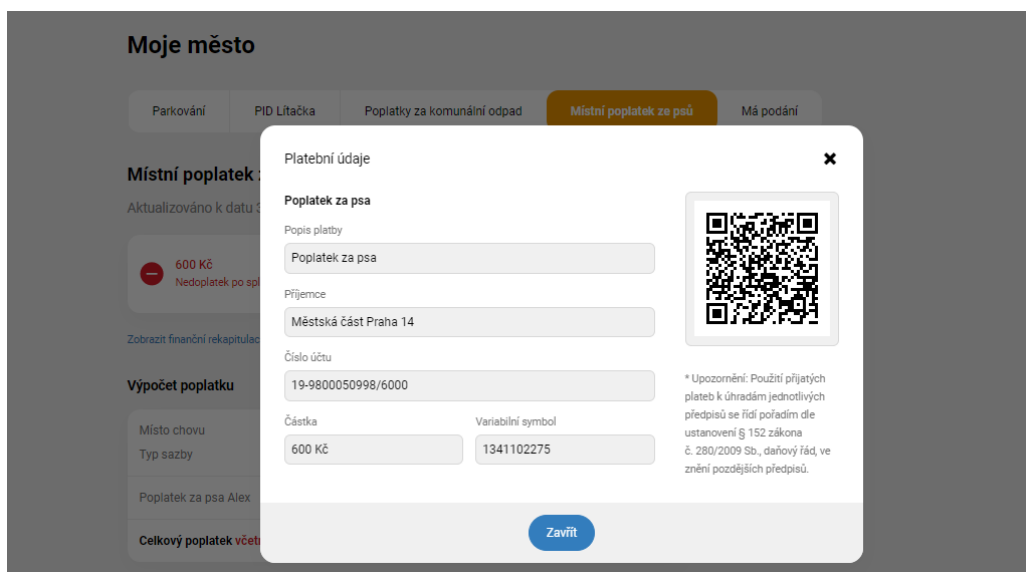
Moje město

Parkování | PID Lítačka | Poplatky za komunální odpad | Místní poplatek ze psů | Má podání

Místní poplatek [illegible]

Aktualizováno k datu 3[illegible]

600 Kč
Nedoplatek po spl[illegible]

Zobrazit finanční rekapitulac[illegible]

Výpočet poplatku

Místo chovu
Typ sazby

Poplatek za psa Alex

Celkový poplatek včetn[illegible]

Platební údaje

Poplatek za psa

Popis platby
Poplatek za psa

Příjemce
Městská část Praha 14

Číslo účtu
19-9800050998/6000

Částka
600 Kč

Variabilní symbol
1341102275

* Upozornění: Použití přijatých plateb k úhradám jednotlivých předpisů se řídí pořadím dle ustanovení § 152 zákona č. 280/2009 Sb., daňový řád, ve znění pozdějších předpisů.

Zavřít